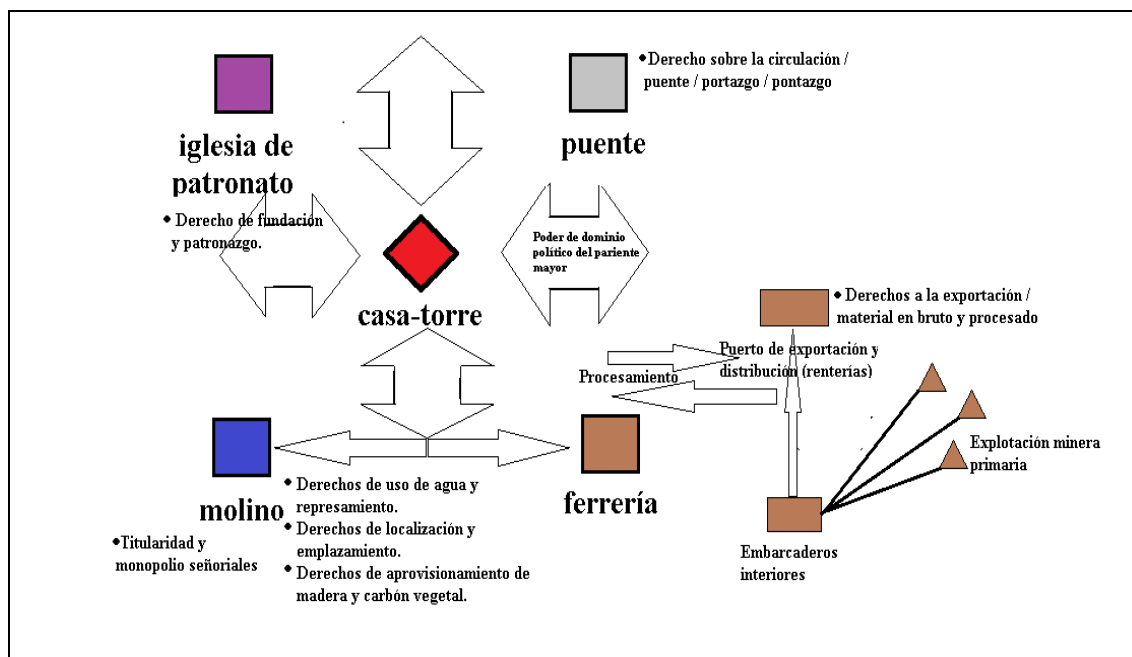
iglesia de patronato

• Derecho de fundación y patronazgo.

• Derecho sobre la circulación / puente / portazgo / pontazgo

puente

Poder de dominio político del pariente mayor

casa-torre

• Derechos a la exportación / material en bruto y procesado

Puerto de exportación y distribución (renterías)

Procesamiento

Explotación minera primaria

molino

• Titularidad y monopolio señoriales

• Derechos de uso de agua y represamiento.
• Derechos de localización y emplazamiento.
• Derechos de aprovisionamiento de madera y carbón vegetal.

ferrería

Embarcaderos interiores